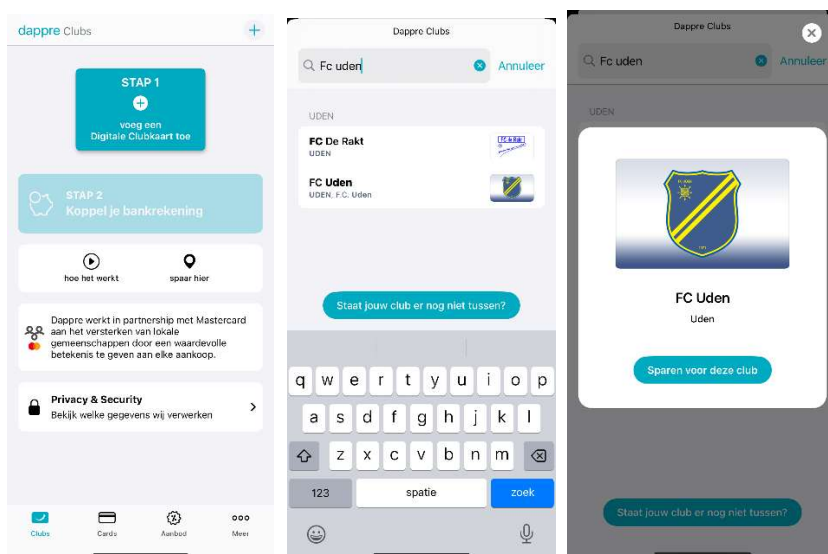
dappre Clubs
+

STAP 1
voeg een Digitale Clubkaart toe

STAP 2
Koppel je bankrekening

hoe het werkt
spaar hier

Dappre werkt in partnership met Mastercard aan het versterken van lokale gemeenschappen door een waardevolle betekenis te geven aan elke aankoop.

Privacy & Security
Bekijk welke gegevens wij verwerken

Clubs
Cards
Aanbod
Meer

Dappre Clubs
Fc uden
Annuleer

UDEN
FC De Rakt
UDEN
FC Uden
UDEN, F.C. Uden

Staat jouw club er nog niet tussen?

q w e r t y u i o p
a s d f g h j k l
z x c v b n m
123
spatie
zoek

Dappre Clubs
Fc uden
Annuleer
UDEN

FC Uden
Uden
Sparen voor deze club

Staat jouw club er nog niet tussen?